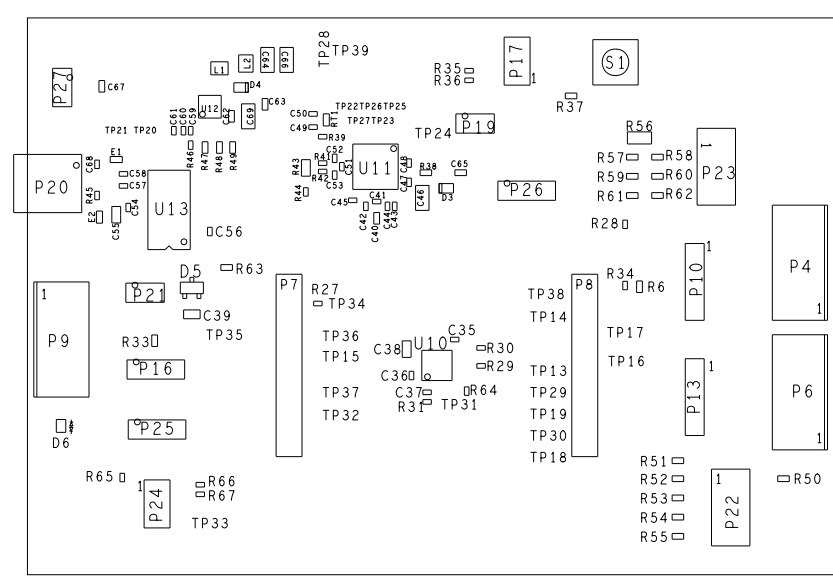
TP28 TP39
P17
S1
R35
R36
1
C66
C64
L1 L2
D4
P27
C67
U12
C63
R37
C61 C60 C59
C62
C69
C50
TP22TP26TP25
TP21 TP20
C49
R1
TP27TP23
TP24
P19
R56
R39
C52
R41
R43
R42
U11
C48
R38
C65
1
R57
R58
P23
E1
C68
R46
R47
R48
R49
C53
R59
R60
P20
C58
C57
R44
C41
C47
C46
D3
P26
R61
R62
R45
C45
C42
C40
C44
C43
C54
E2
C55
U13
C56
R28
1
P4
D5
R63
P7
P8
R34
R6
P10
1
P9
P21
R27
TP34
P38
TP14
1
C39
TP35
C35
TP17
R33
TP36
U10
R30
P13
1
P6
C38
TP15
R29
TP16
P16
C36
TP13
C37
R64
TP37
TP29
R31
TP31
TP32
TP19
P25
1
D6
TP30
TP18
R51
R52
R50
R65
1
R66
R67
P24
R53
P22
R54
TP33
R55